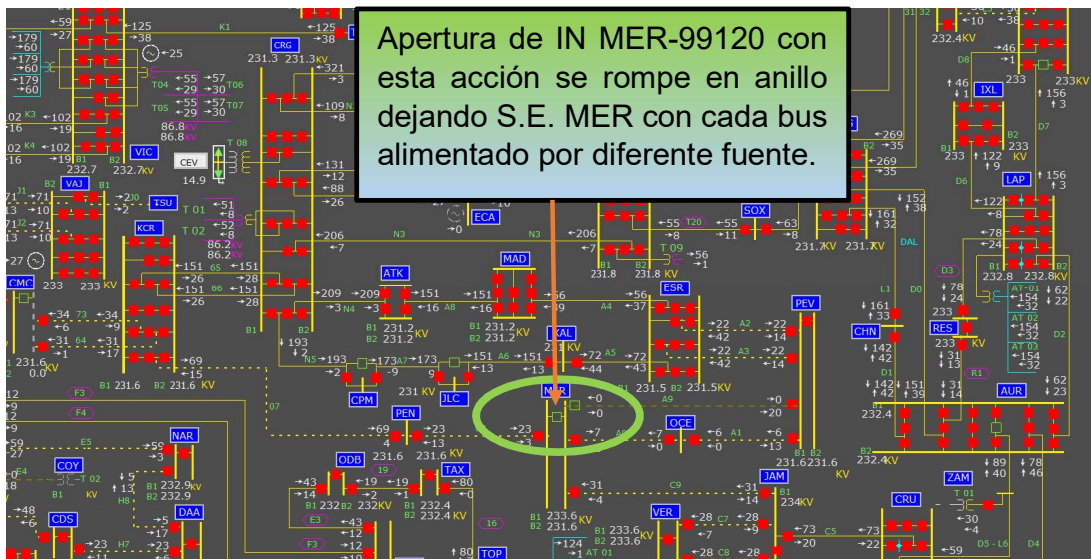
Apertura de IN MER-99120 con esta acción se rompe en anillo dejando S.E. MER con cada bus alimentado por diferente fuente.

CRG 231.3 231.3 KV
VIC 232.7 KV
CEV 14.9
VAJ
TSU
KCR 233 233 KV
CMC 233
ECA
ATK 231.2 231.2 KV
MAD 231.2 231.2 KV
SOX 231.7 KV 231.7
ESR 231.5 231.5 KV
PEV
CPM
JLC
MER
PEN 231.6 KV
OCE 231.6 231.6
NAR 232.9 232.9
COY
ODB 232 232 KV
TAX 232.4 232.4
DAA
CDS
TOP
VER 233.6 233.6
JAM 234 KV
CRU
ZAM
AUR 232.4
CHN
RES 233 KV
LAP
IXL 233 KV
232.4 KV
233 KV
232.8 232.8 KV